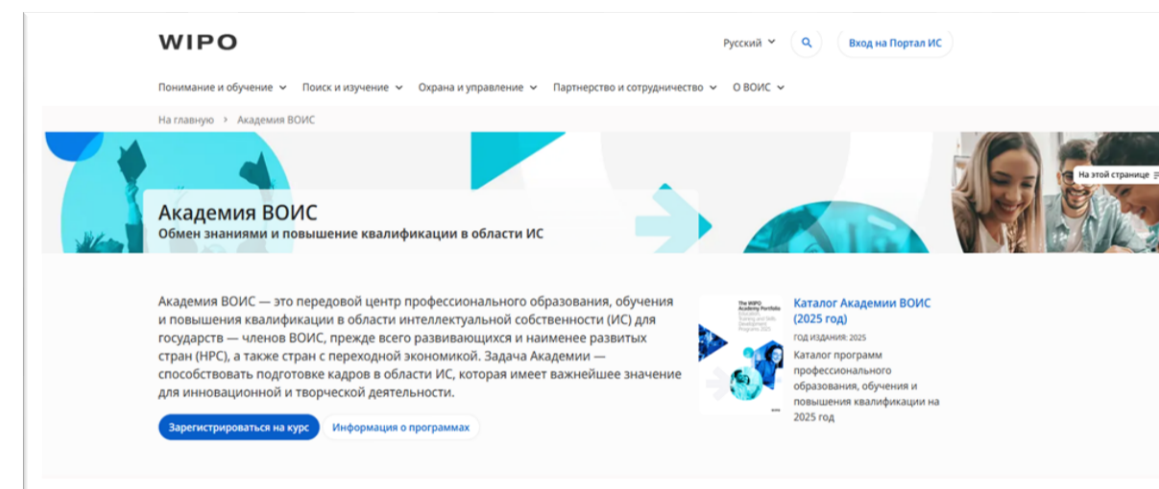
WIPO

Русский

Вход на Портал ИС

Понимание и обучение Поиск и изучение Охрана и управление Партнерство и сотрудничество О ВОИС

На главную > Академия ВОИС

На этой странице

Академия ВОИС
Обмен знаниями и повышение квалификации в области ИС

Академия ВОИС — это передовой центр профессионального образования, обучения и повышения квалификации в области интеллектуальной собственности (ИС) для государств — членов ВОИС, прежде всего развивающихся и наименее развитых стран (НРС), а также стран с переходной экономикой. Задача Академии — способствовать подготовке кадров в области ИС, которая имеет важнейшее значение для инновационной и творческой деятельности.

Зарегистрироваться на курс Информация о программах

The WIPO Academy Portfolio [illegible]

Каталог Академии ВОИС (2025 год)
ГОД ИЗДАНИЯ: 2025
Каталог программ профессионального образования, обучения и повышения квалификации на 2025 год